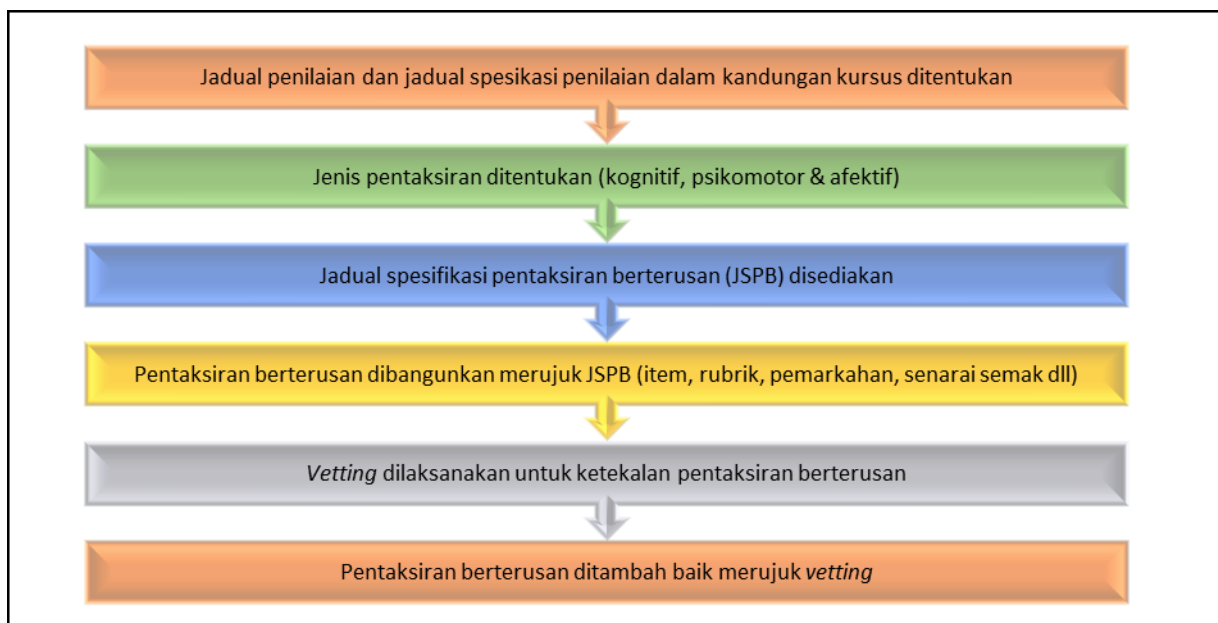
Jadual penilaian dan jadual spesikasi penilaian dalam kandungan kursus ditentukan

Jenis pentaksiran ditentukan (kognitif, psikomotor & afektif)

Jadual spesifikasi pentaksiran berterusan (JSPB) disediakan

Pentaksiran berterusan dibangunkan merujuk JSPB (item, rubrik, pemarkahan, senarai semak dll)

Vetting dilaksanakan untuk ketekalan pentaksiran berterusan

Pentaksiran berterusan ditambah baik merujuk vetting